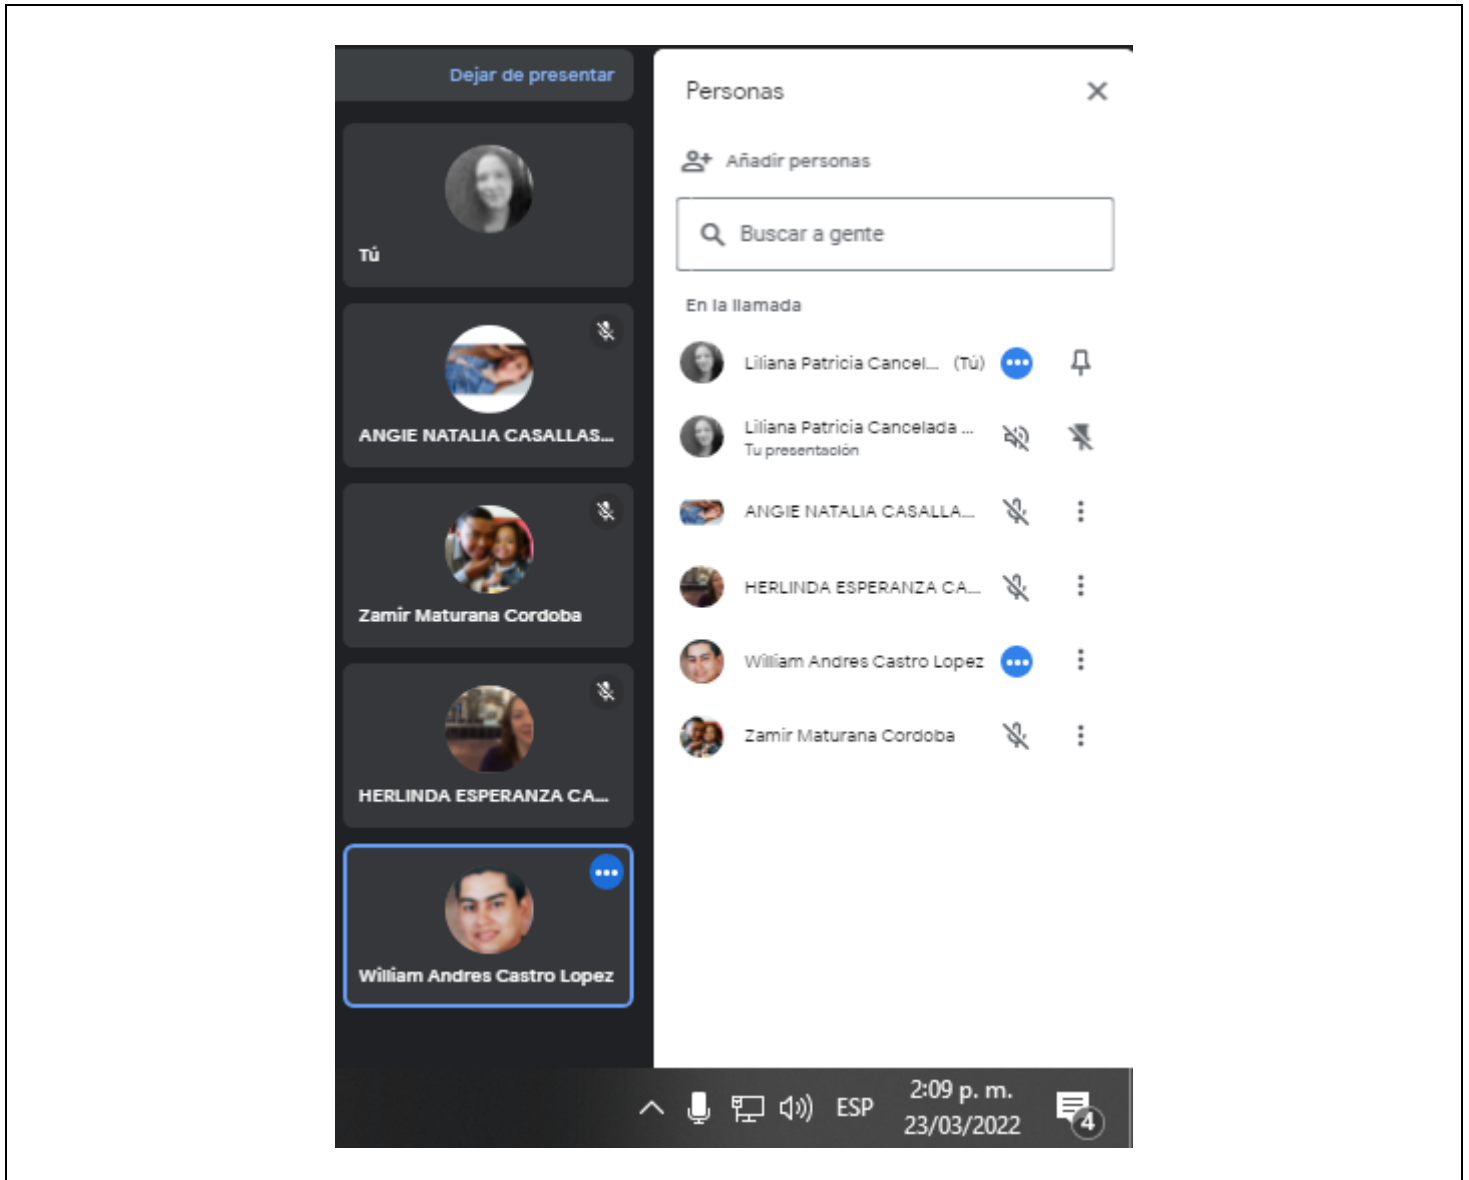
Dejar de presentar

Tú

ANGIE NATALIA CASALLAS...

Zamir Maturana Cordoba

HERLINDA ESPERANZA CA...

William Andres Castro Lopez

Personas

Añadir personas

Buscar a gente

En la llamada

Liliana Patricia Cancel... (Tú)

Liliana Patricia Cancelada ...
Tu presentación

ANGIE NATALIA CASALLA...

HERLINDA ESPERANZA CA...

William Andres Castro Lopez

Zamir Maturana Cordoba

ESP 2:09 p. m. 23/03/2022 4